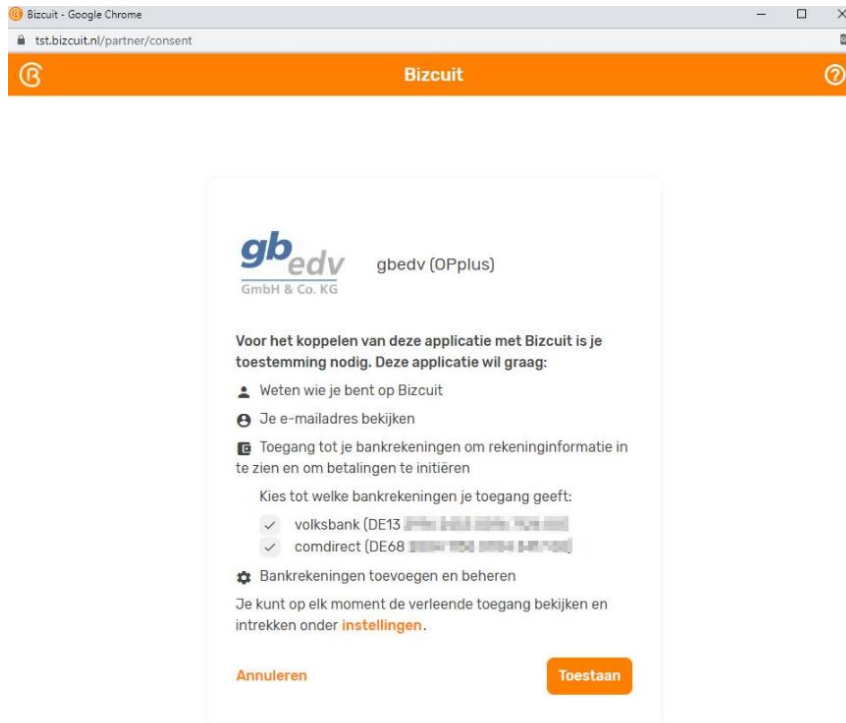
Bizcuit - Google Chrome

tst.bizcuit.nl/partner/consent

Bizcuit

gbedv GmbH & Co. KG

gbedv (OPplus)

Voor het koppelen van deze applicatie met Bizcuit is je toestemming nodig. Deze applicatie wil graag:

Weten wie je bent op Bizcuit

Je e-mailadres bekijken

Toegang tot je bankrekeningen om rekeninginformatie in te zien en om betalingen te initiëren

Kies tot welke bankrekeningen je toegang geeft:

volksbank (DE13 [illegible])

comdirect (DE68 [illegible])

Bankrekeningen toevoegen en beheren

Je kunt op elk moment de verleende toegang bekijken en intrekken onder instellingen.

Annuleren

Toestaan